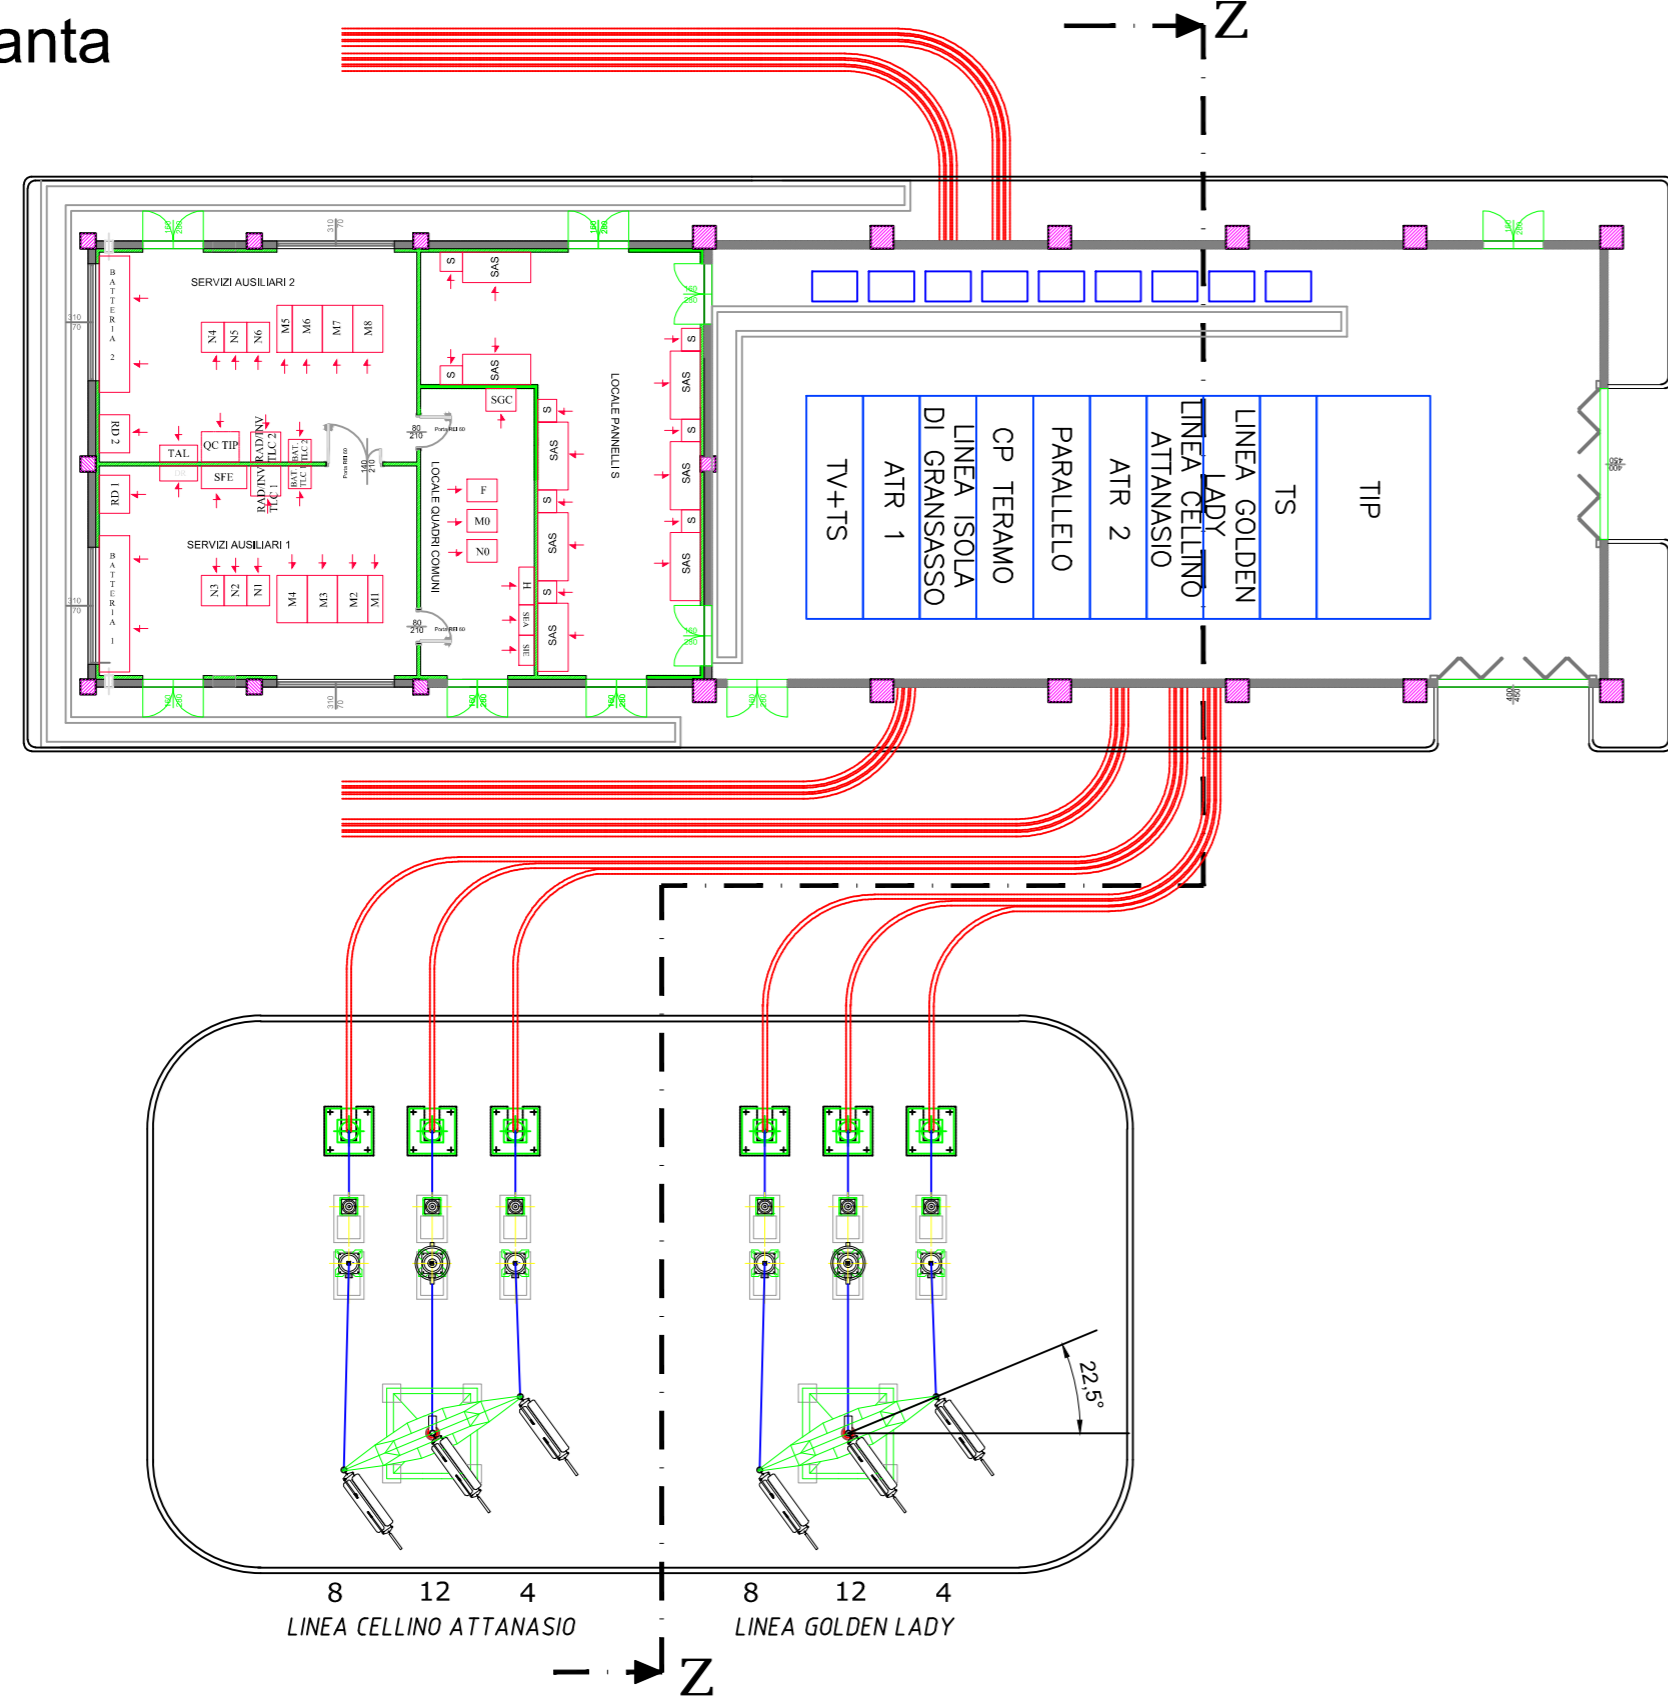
anta

Z

SERVIZI AUSILIARI 2
BATTERIA 2
N4 N5 N6 M5 M6 M7 M8
RD 2
TAL
QC TIP
SFE
RAD/INV TLC 2
RAD/INV TLC 1
BAT TLC 2
BAT TLC 1
RD 1
SERVIZI AUSILIARI 1
BATTERIA 1
N3 N2 N1 M4 M3 M2 M1
S SAS
S SAS
SGC
LOCALE QUADRI COMUNI
F
M0
N0
H
SEA
SIE
S SAS
S SAS
S SAS
LOCALE PANNELLI S
S SAS
S SAS
S SAS
80 210
80 210
140 210
310 70
310 70
310 70
310 70

TV+TS
ATR 1
LINEA ISOLA DI GRANSASSO
CP TERAMO
PARALLELO
ATR 2
LINEA CELLINO ATTANASIO
LINEA GOLDEN LADY
TS
TIP

22,5°

8 12 4
LINEA CELLINO ATTANASIO
8 12 4
LINEA GOLDEN LADY

Z